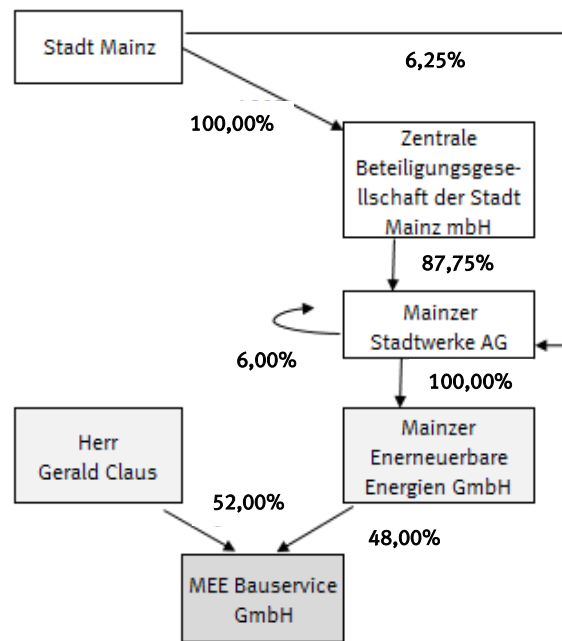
Stadt Mainz

6,25%

100,00%

Zentrale Beteiligungsgesellschaft der Stadt Mainz mbH

87,75%

Mainzer Stadtwerke AG

6,00%

100,00%

Herr Gerald Claus

Mainzer Enerneuerbare Energien GmbH

52,00%

48,00%

MEE Bauservice GmbH